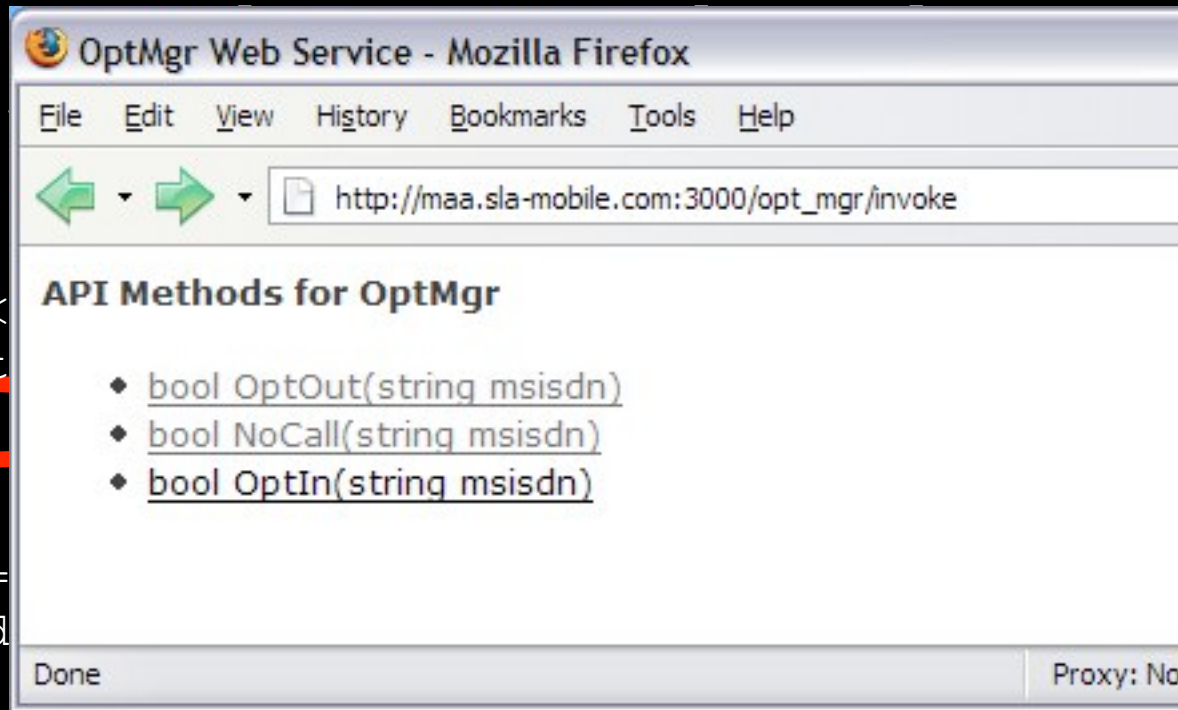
OptMgr Web Service - Mozilla Firefox

File Edit View History Bookmarks Tools Help

http://maa.sla-mobile.com:3000/opt_mgr/invoke

API Methods for OptMgr

- bool OptOut(string msisdn)
- bool NoCall(string msisdn)
- bool OptIn(string msisdn)

Done

Proxy: No